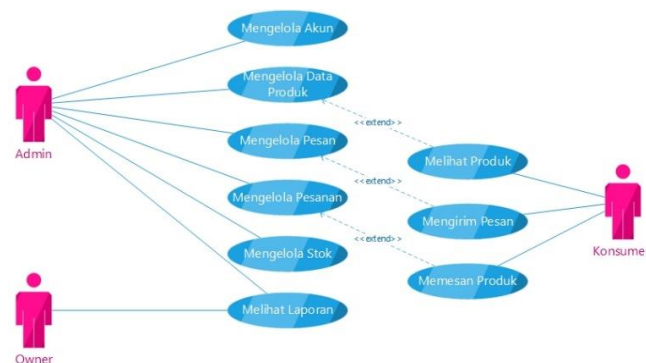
Mengelola Akun

Mengelola Data Produk

<<extend>>

Mengelola Pesan

Melihat Produk

<<extend>>

Mengelola Pesanan

Mengirim Pesan

<<extend>>

Mengelola Stok

Memesan Produk

Melihat Laporan

Admin

Owner

Konsume